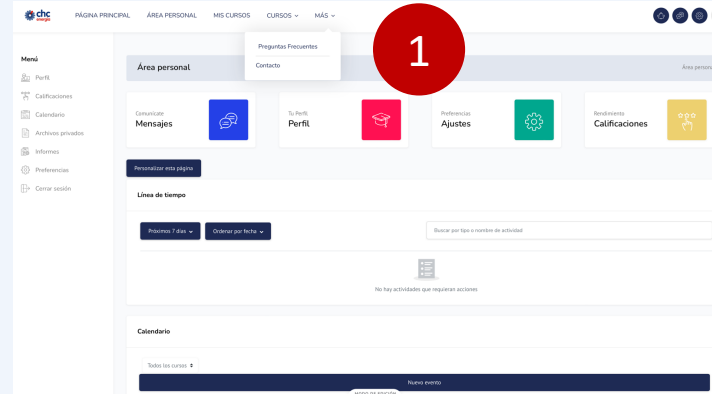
chc energía

PÁGINA PRINCIPAL ÁREA PERSONAL MIS CURSOS CURSOS MÁS

Preguntas Frecuentes
Contacto

1

Menú
Perfil
Calificaciones
Calendario
Archivos privados
Informes
Preferencias
Cerrar sesión

Área personal
Área perso

Comunícate
Mensajes

Tu Perfil
Perfil

Preferencias
Ajustes

Rendimiento
Calificaciones

Personalizar esta página

Línea de tiempo

Próximos 7 días
Ordenar por fecha
Buscar por tipo o nombre de actividad

No hay actividades que requieran acciones

Calendario

Todos los cursos
Nuevo evento
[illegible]